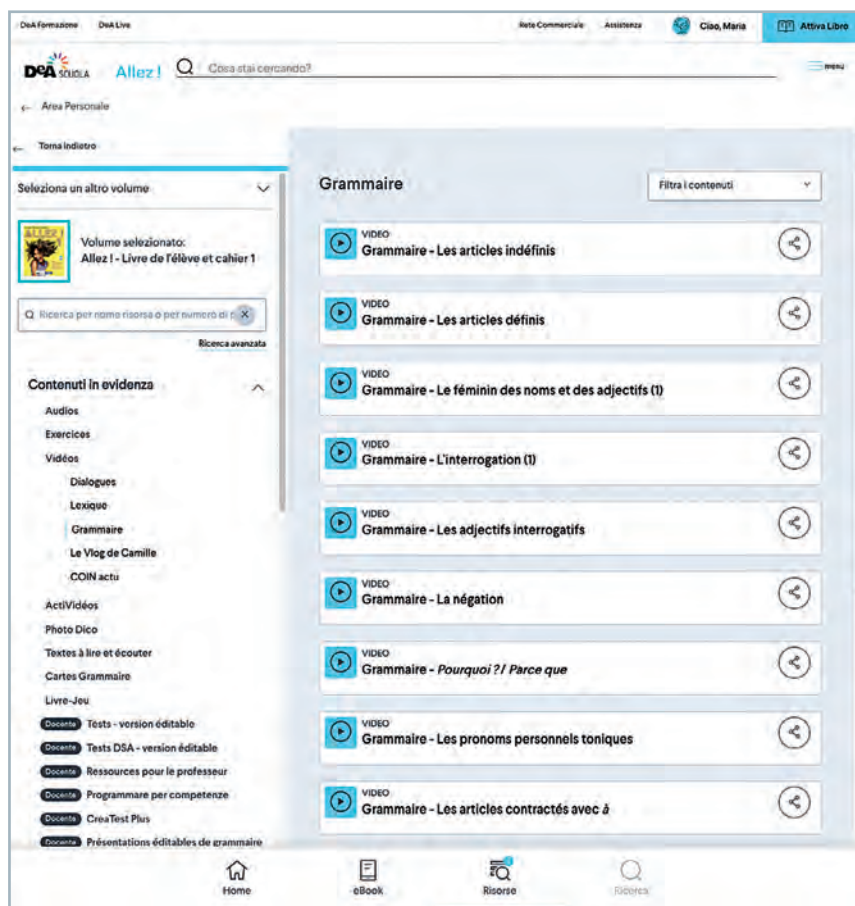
DeA Formazione DeA Live Rete Commerciale Assistenza Ciao, Maria Attiva Libro

DeA SCUOLA Allez ! Cosa stai cercando? menu

← Area Personale

← Torna indietro

Seleziona un altro volume

Volume selezionato:
Allez ! - Livre de l'élève et cahier 1

Ricerca per nome risorsa o per numero di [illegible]

Ricerca avanzata

Contenuti in evidenza
Audios
Exercices
Vidéos
Dialogues
Lexique
Grammaire
Le Vlog de Camille
COIN actu
ActiVidéos
Photo Dico
Textes à lire et écouter
Cartes Grammaire
Livre-Jeu
Docente Tests - version éditable
Docente Tests DSA - version éditable
Docente Ressources pour le professeur
Docente Programmare per competenze
Docente CreaTest Plus
Docente Présentations éditables de grammaire

Grammaire

Filtra i contenuti

VIDEO
Grammaire - Les articles indéfinis

VIDEO
Grammaire - Les articles définis

VIDEO
Grammaire - Le féminin des noms et des adjectifs (1)

VIDEO
Grammaire - L'interrogation (1)

VIDEO
Grammaire - Les adjectifs interrogatifs

VIDEO
Grammaire - La négation

VIDEO
Grammaire - Pourquoi ? / Parce que

VIDEO
Grammaire - Les pronoms personnels toniques

VIDEO
Grammaire - Les articles contractés avec à

Home eBook Risorse Ricerca